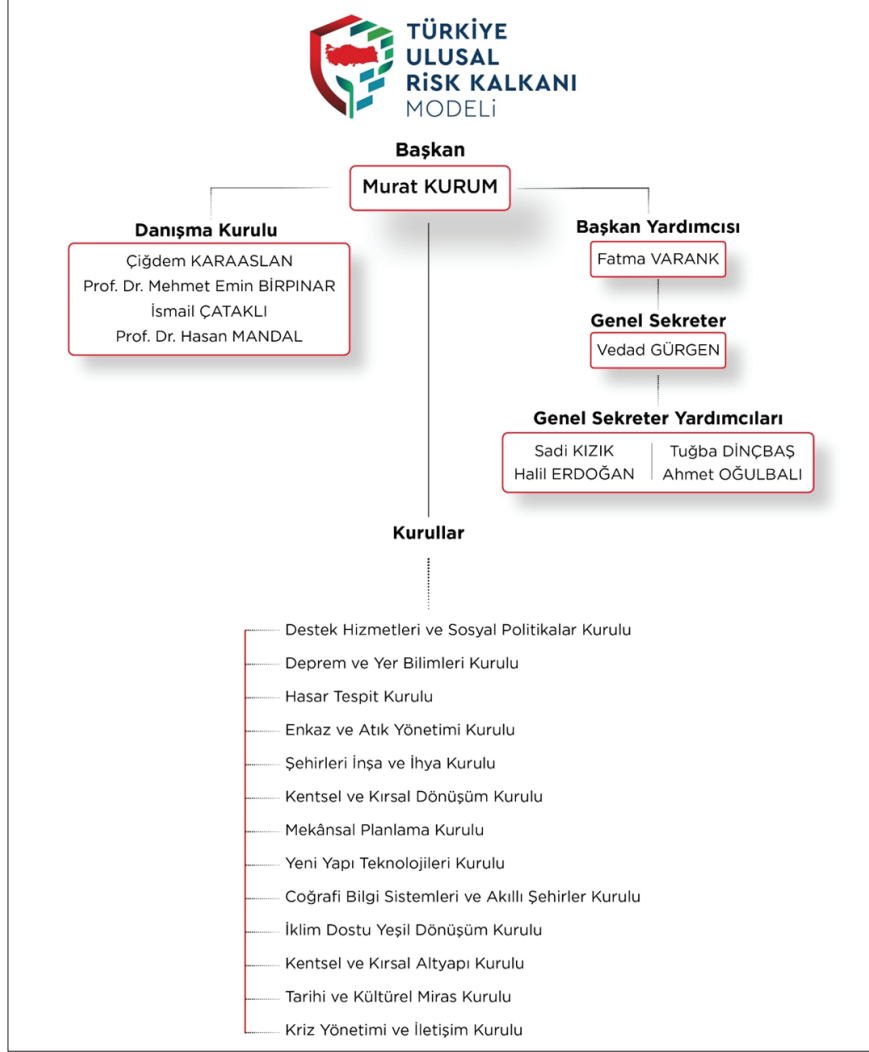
TÜRKİYE ULUSAL RİSK KALKANI MODELİ

Başkan
Murat KURUM

Danışma Kurulu
Çiğdem KARAASLAN
Prof. Dr. Mehmet Emin BİRPINAR
İsmail ÇATAKLI
Prof. Dr. Hasan MANDAL

Başkan Yardımcısı
Fatma VARANK

Genel Sekreter
Vedad GÜRGEN

Genel Sekreter Yardımcıları
Sadi KIZIK
Halil ERDOĞAN
Tuğba DİNÇBAŞ
Ahmet OĞULBALI

Kurullar

Destek Hizmetleri ve Sosyal Politikalar Kurulu
Deprem ve Yer Bilimleri Kurulu
Hasar Tespit Kurulu
Enkaz ve Atık Yönetimi Kurulu
Şehirleri İnşa ve İhya Kurulu
Kentsel ve Kırsal Dönüşüm Kurulu
Mekânsal Planlama Kurulu
Yeni Yapı Teknolojileri Kurulu
Coğrafi Bilgi Sistemleri ve Akıllı Şehirler Kurulu
İklim Dostu Yeşil Dönüşüm Kurulu
Kentsel ve Kırsal Altyapı Kurulu
Tarihi ve Kültürel Miras Kurulu
Kriz Yönetimi ve İletişim Kurulu